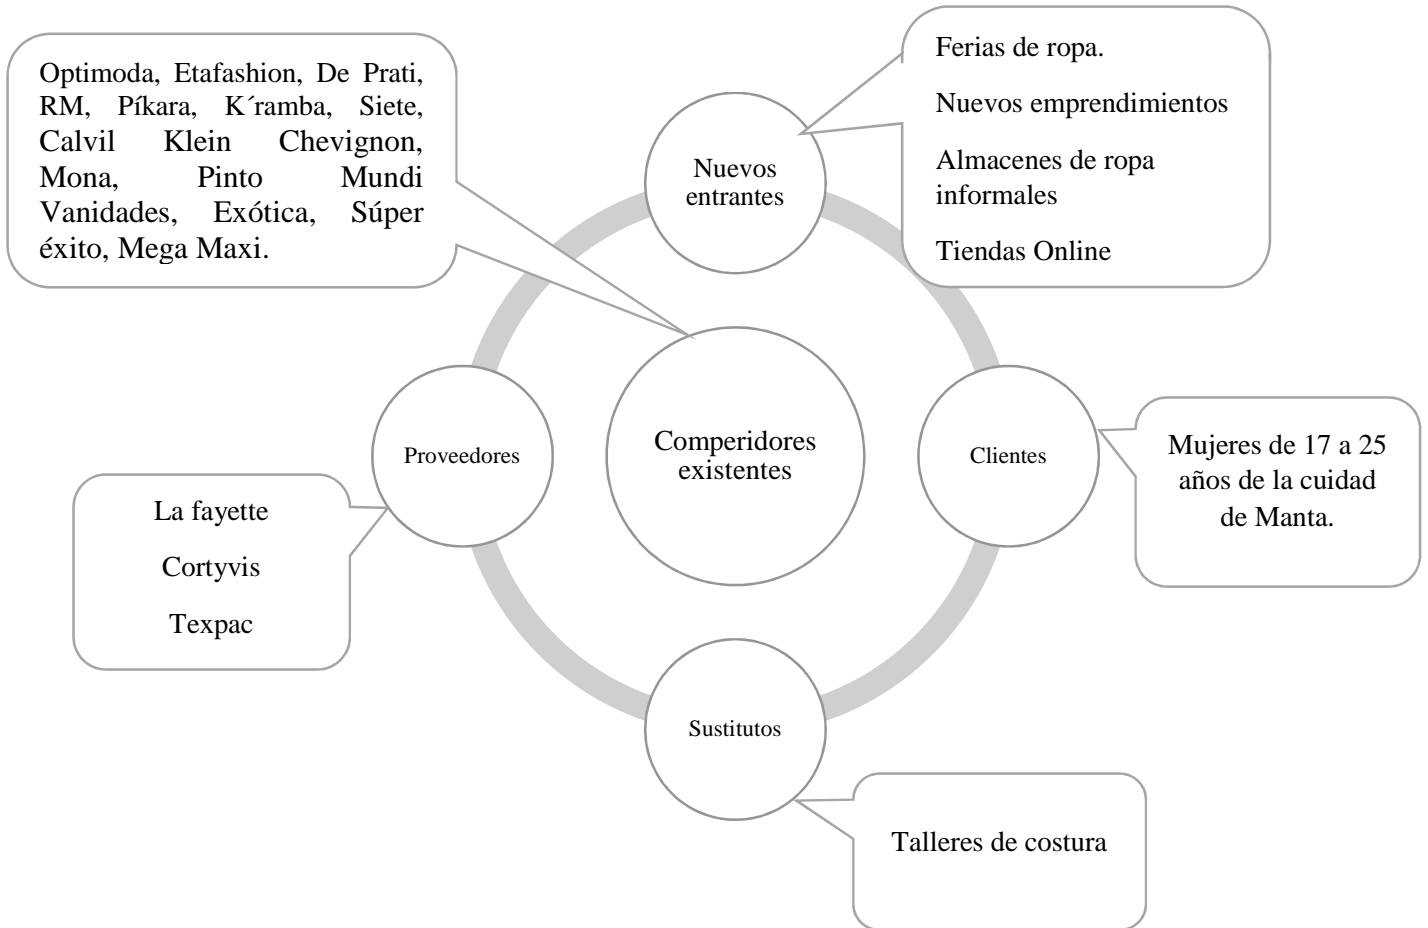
Optimoda, Etafashion, De Prati, RM, Píkara, K´ramba, Siete, Calvil Klein Chevignon, Mona, Pinto Mundi Vanidades, Exótica, Súper éxito, Mega Maxi.

Nuevos entrantes

Ferias de ropa.

Nuevos emprendimientos

Almacenes de ropa informales

Tiendas Online

Proveedores

Comperidores existentes

Clientes

Mujeres de 17 a 25 años de la cuidad de Manta.

La fayette

Cortyvis

Texpac

Sustitutos

Talleres de costura